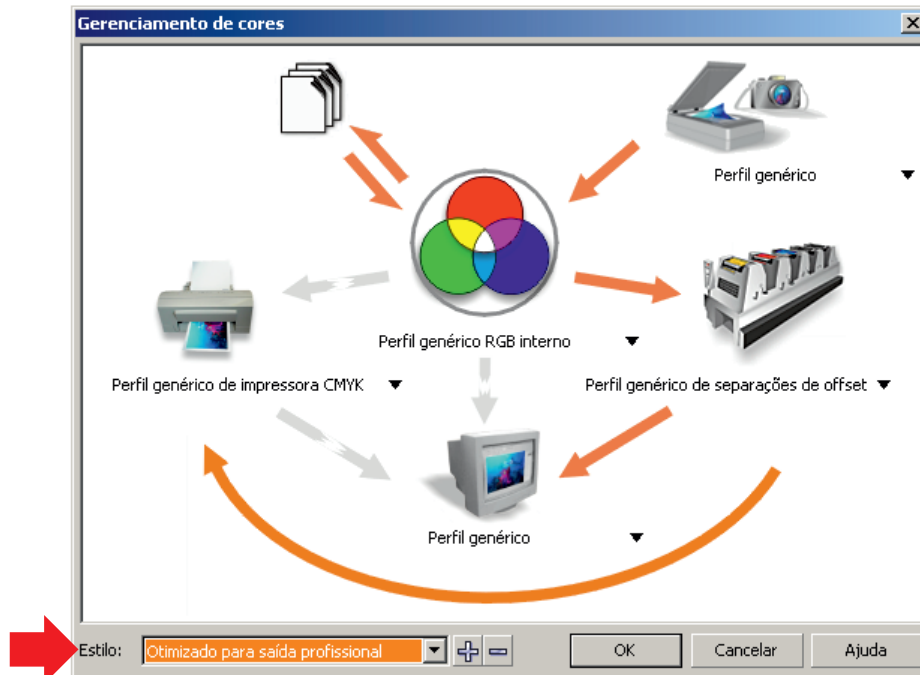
Gerenciamento de cores

Perfil genérico

Perfil genérico RGB interno

Perfil genérico de impressora CMYK

Perfil genérico de separações de offset

Perfil genérico

Estilo: Otimizado para saída profissional

OK

Cancelar

Ajuda